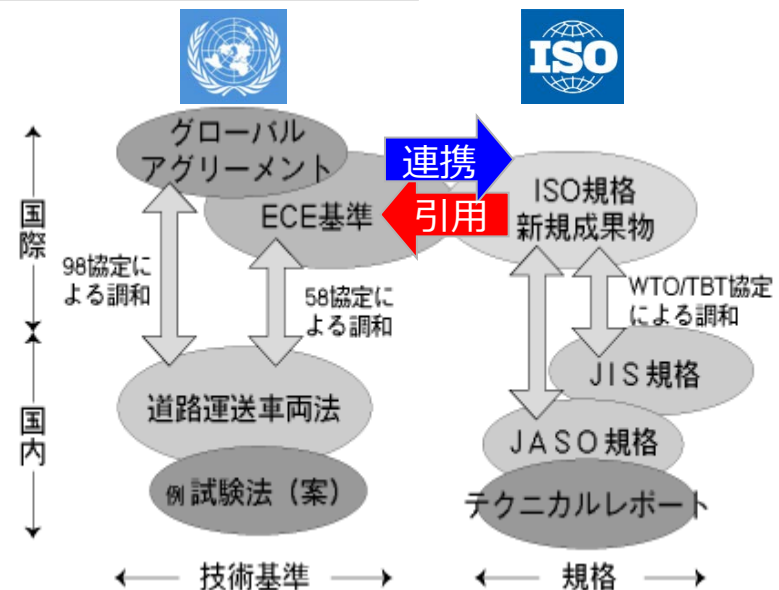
ISO

国際

国内

グローバル アグリーメント

ECE基準

連携

引用

ISO規格 新規成果物

98協定による調和

58協定による調和

WTO/TBT協定による調和

JIS規格

道路運送車両法

JASO規格

例 試験法（案）

テクニカルレポート

技術基準

規格